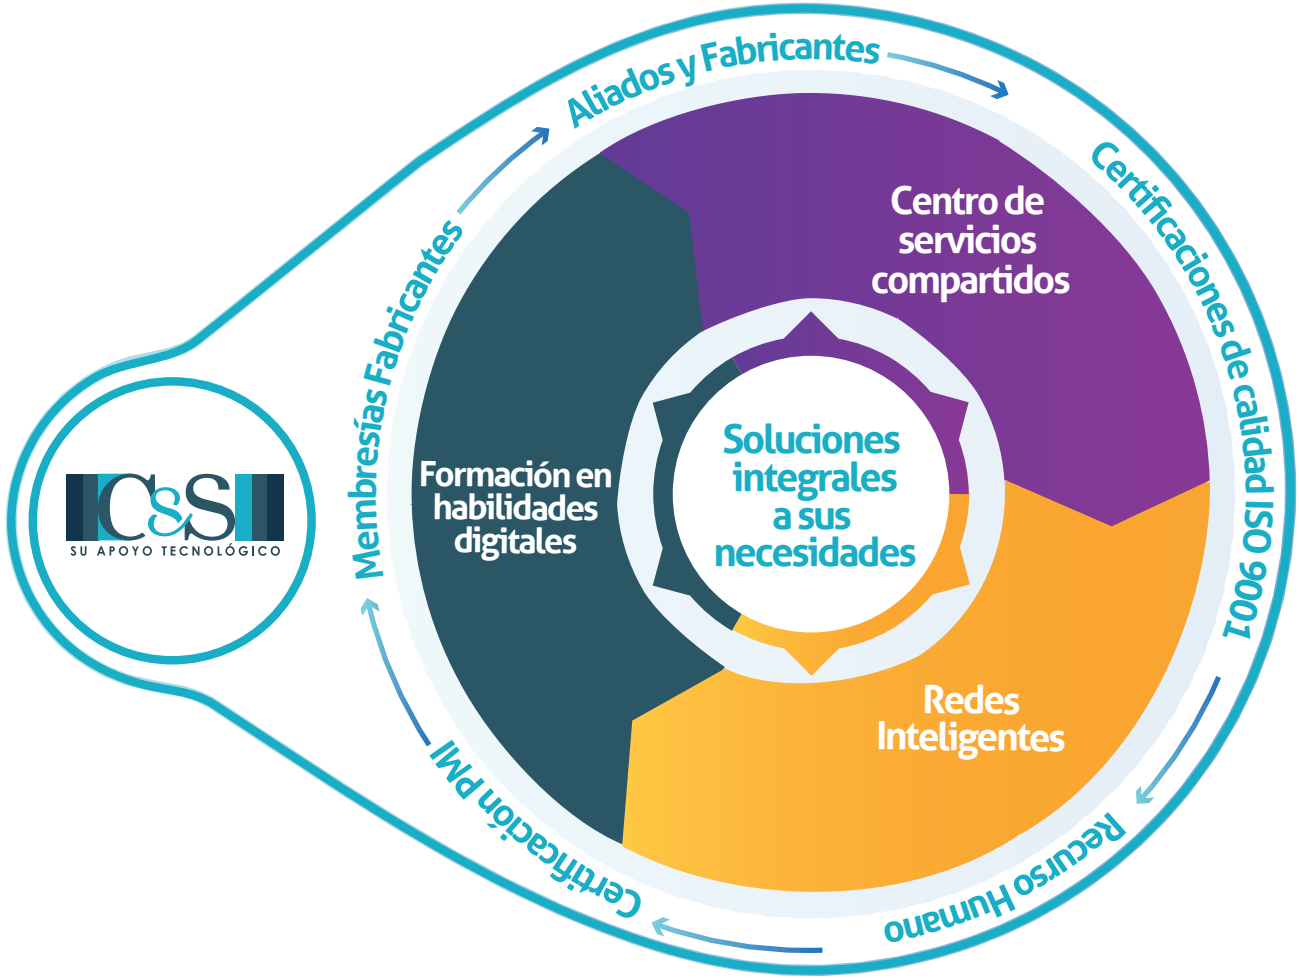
C&S
SU APOYO TECNOLÓGICO

Membresías Fabricantes

Aliados y Fabricantes

Certificaciones de calidad ISO 9001

Recurso Humano

Certificación PMI

Centro de servicios compartidos

Formación en habilidades digitales

Redes Inteligentes

Soluciones integrales a sus necesidades